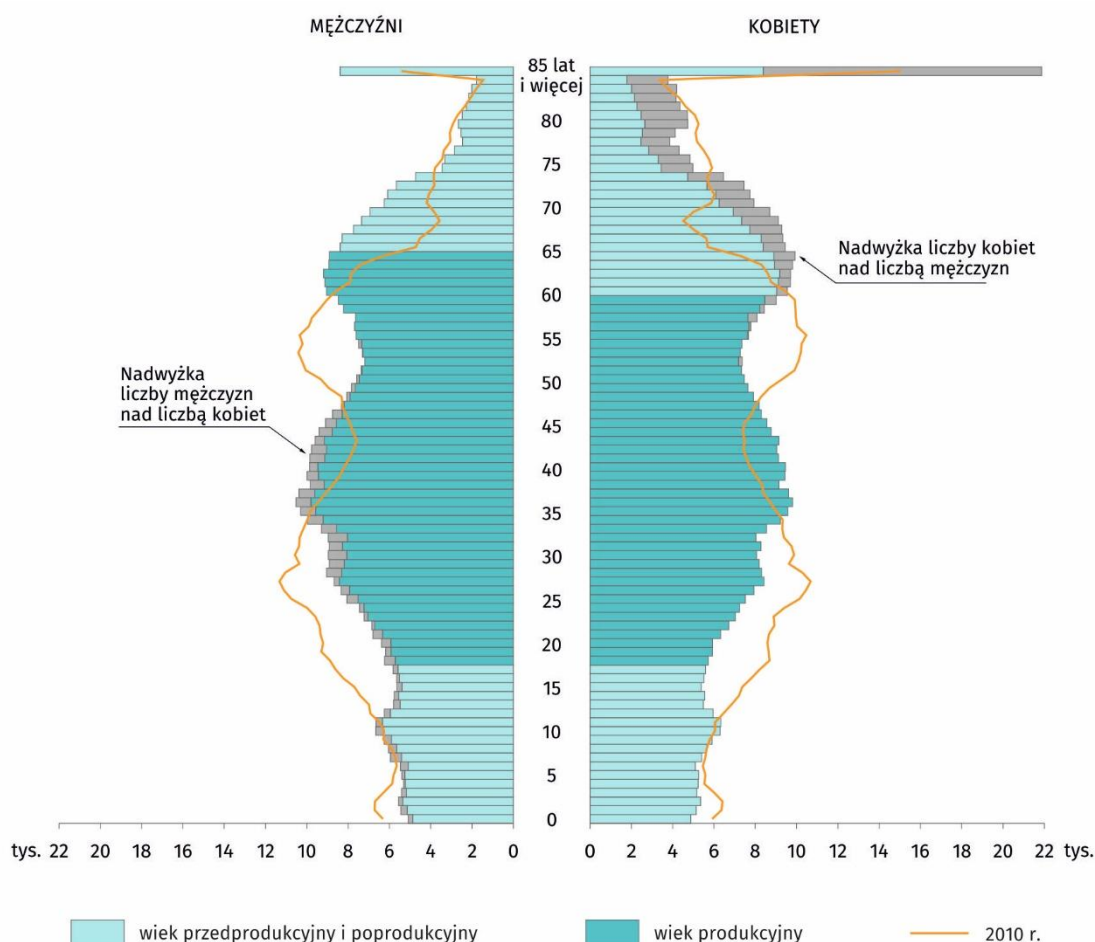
MĘŻCZYŹNI

KOBIETY

85 lat i więcej

80

75

70

65

60

55

50

45

40

35

30

25

20

15

10

5

0

Nadwyżka liczby kobiet nad liczbą mężczyzn

Nadwyżka liczby mężczyzn nad liczbą kobiet

tys. 22 20 18 16 14 12 10 8 6 4 2 0

0 2 4 6 8 10 12 14 16 18 20 22 tys.

wiek przedprodukcyjny i poprodukcyjny

wiek produkcyjny

2010 r.